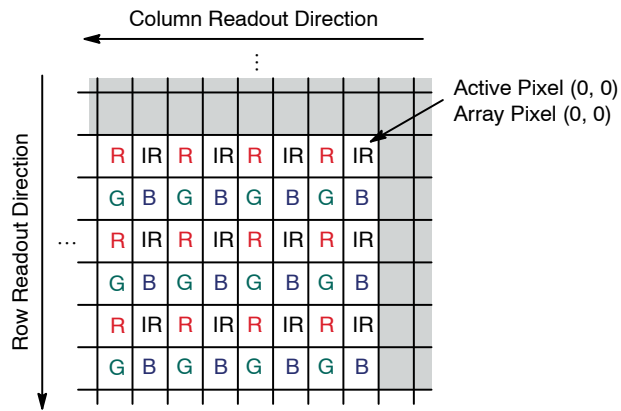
Column Readout Direction

⋮

Active Pixel (0, 0)
Array Pixel (0, 0)

Row Readout Direction

…

| R | IR | R | IR | R | IR | R | IR |
|---|---|---|---|---|---|---|---|
| G | B | G | B | G | B | G | B |
| R | IR | R | IR | R | IR | R | IR |
| G | B | G | B | G | B | G | B |
| R | IR | R | IR | R | IR | R | IR |
| G | B | G | B | G | B | G | B |